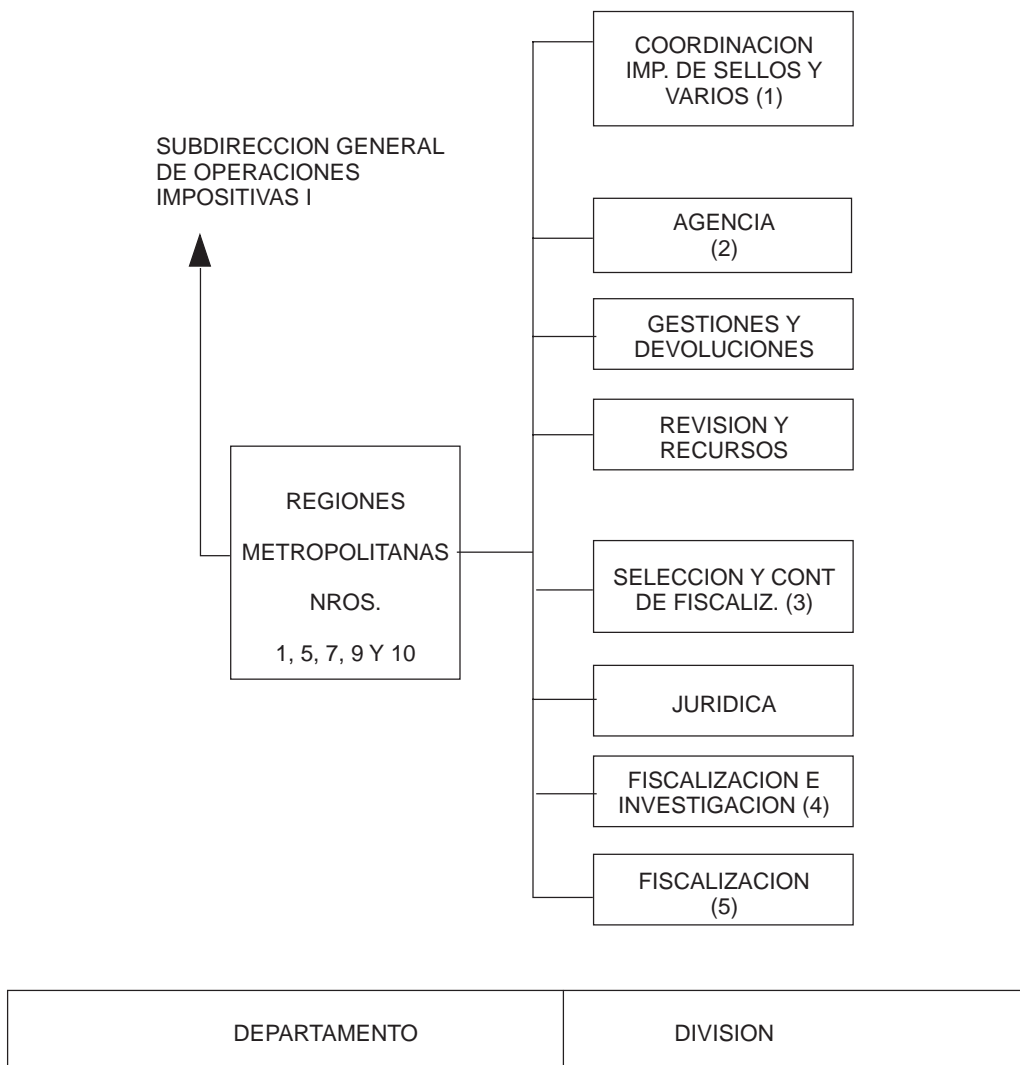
SUBDIRECCION GENERAL DE OPERACIONES IMPOSITIVAS I

REGIONES

METROPOLITANAS

NROS.

1, 5, 7, 9 Y 10

COORDINACION IMP. DE SELLOS Y VARIOS (1)

AGENCIA (2)

GESTIONES Y DEVOLUCIONES

REVISION Y RECURSOS

SELECCION Y CONT DE FISCALIZ. (3)

JURIDICA

FISCALIZACION E INVESTIGACION (4)

FISCALIZACION (5)

| DEPARTAMENTO | DIVISION |
|---|---|